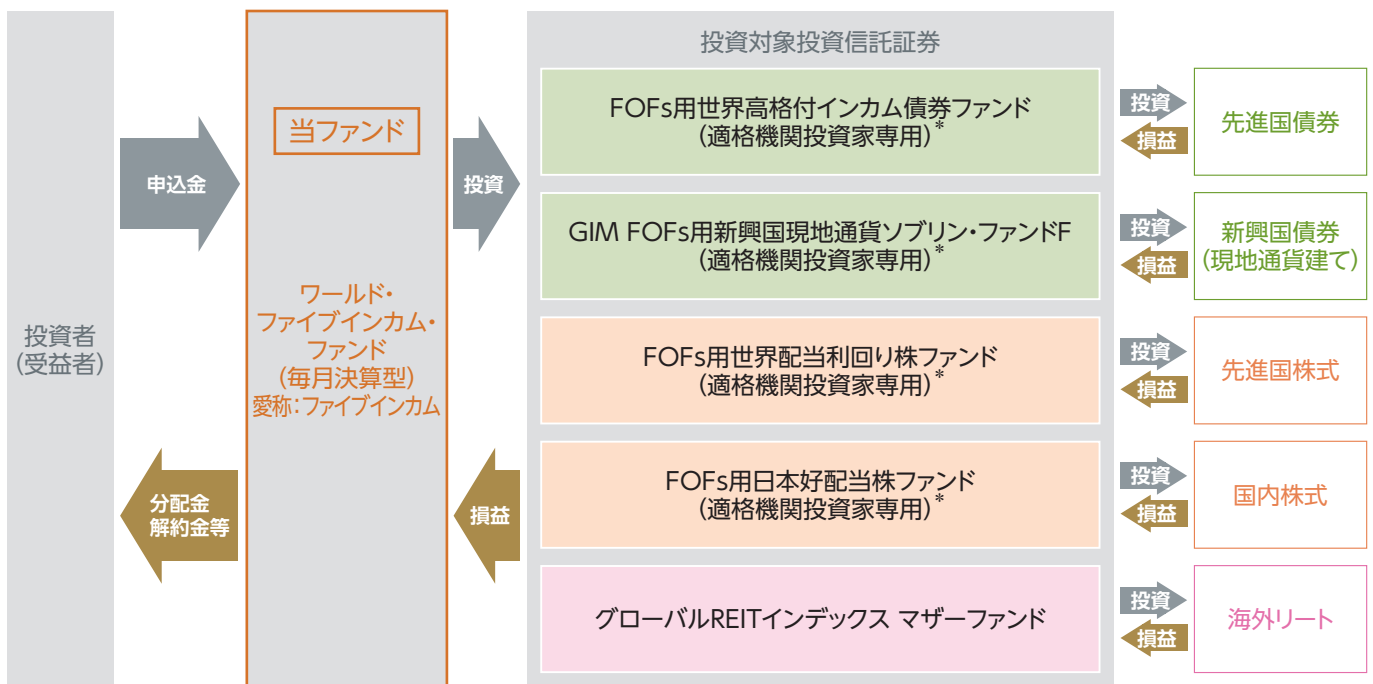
投資者
(受益者)

申込金

分配金
解約金等

当ファンド

ワールド・
ファイブインカム・
ファンド
(毎月決算型)
愛称:ファイブインカム

投資

損益

投資対象投資信託証券

FOFs用世界高格付インカム債券ファンド
(適格機関投資家専用)*

GIM FOFs用新興国現地通貨ソブリン・ファンドF
(適格機関投資家専用)*

FOFs用世界配当利回り株ファンド
(適格機関投資家専用)*

FOFs用日本好配当株ファンド
(適格機関投資家専用)*

グローバルREITインデックス マザーファンド

投資
損益
先進国債券

投資
損益
新興国債券
(現地通貨建て)

投資
損益
先進国株式

投資
損益
国内株式

投資
損益
海外リート